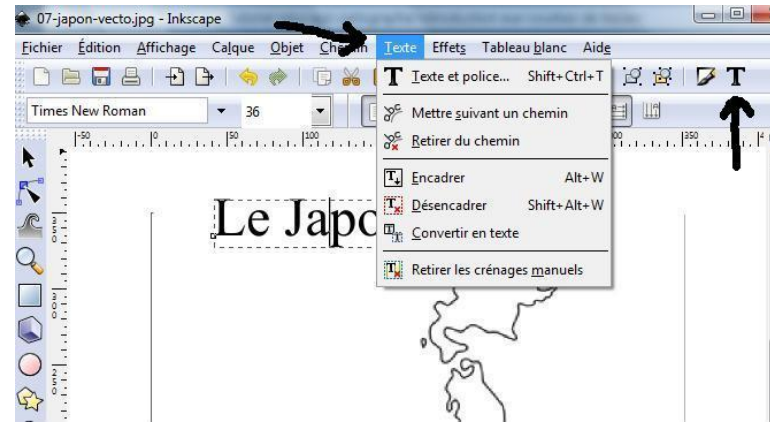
07-japon-vecto.jpg - Inkscape

Fichier Édition Affichage Calque Objet Ch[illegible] Texte Effets Tableau blanc Aide

Times New Roman 36

-50 0 50 100 300 350

Texte et police... Shift+Ctrl+T
Mettre suivant un chemin
Retirer du chemin
Encadrer Alt+W
Désencadrer Shift+Alt+W
Convertir en texte
Retirer les crénages manuels

Le Japo